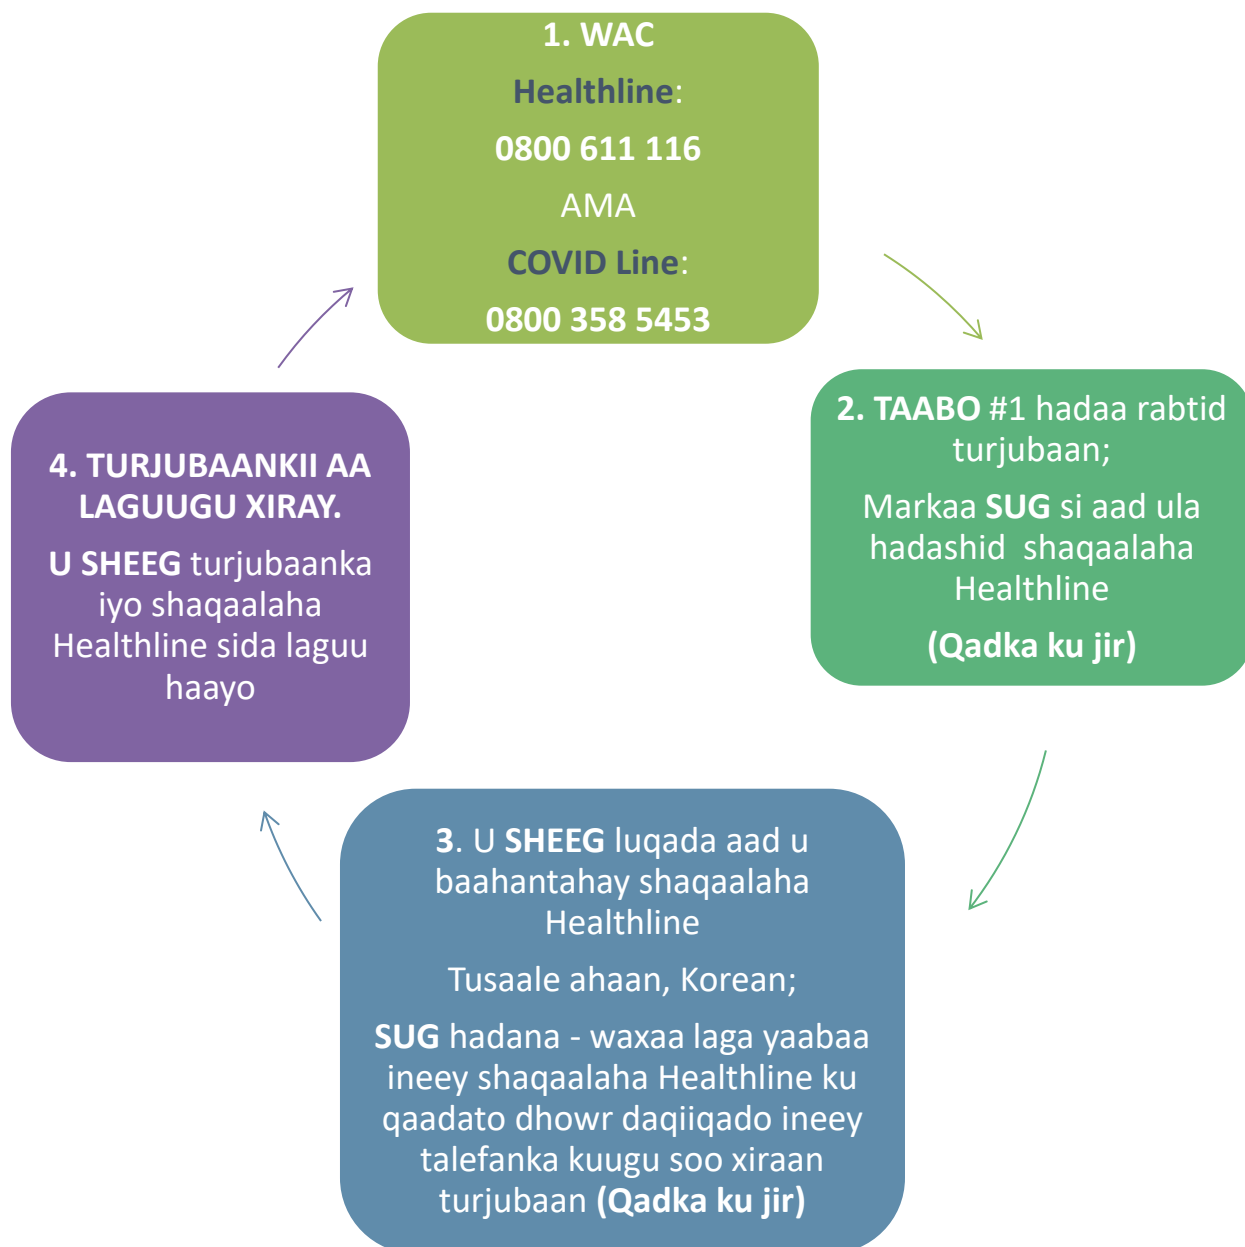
1. WAC

Healthline:

0800 611 116

AMA

COVID Line:

0800 358 5453

2. TAABO #1 hadaa rabtid turjubaan;

Markaa SUG si aad ula hadashid shaqaalaha Healthline

(Qadka ku jir)

3. U SHEEG luqada aad u baahantahay shaqaalaha Healthline

Tusaale ahaan, Korean;

SUG hadana - waxaa laga yaabaa ineey shaqaalaha Healthline ku qaadato dhowr daqiiqado ineey talefanka kuugu soo xiraan turjubaan (Qadka ku jir)

4. TURJUBAANKII AA LAGUUGU XIRAY.

U SHEEG turjubaanka iyo shaqaalaha Healthline sida laguu haayo